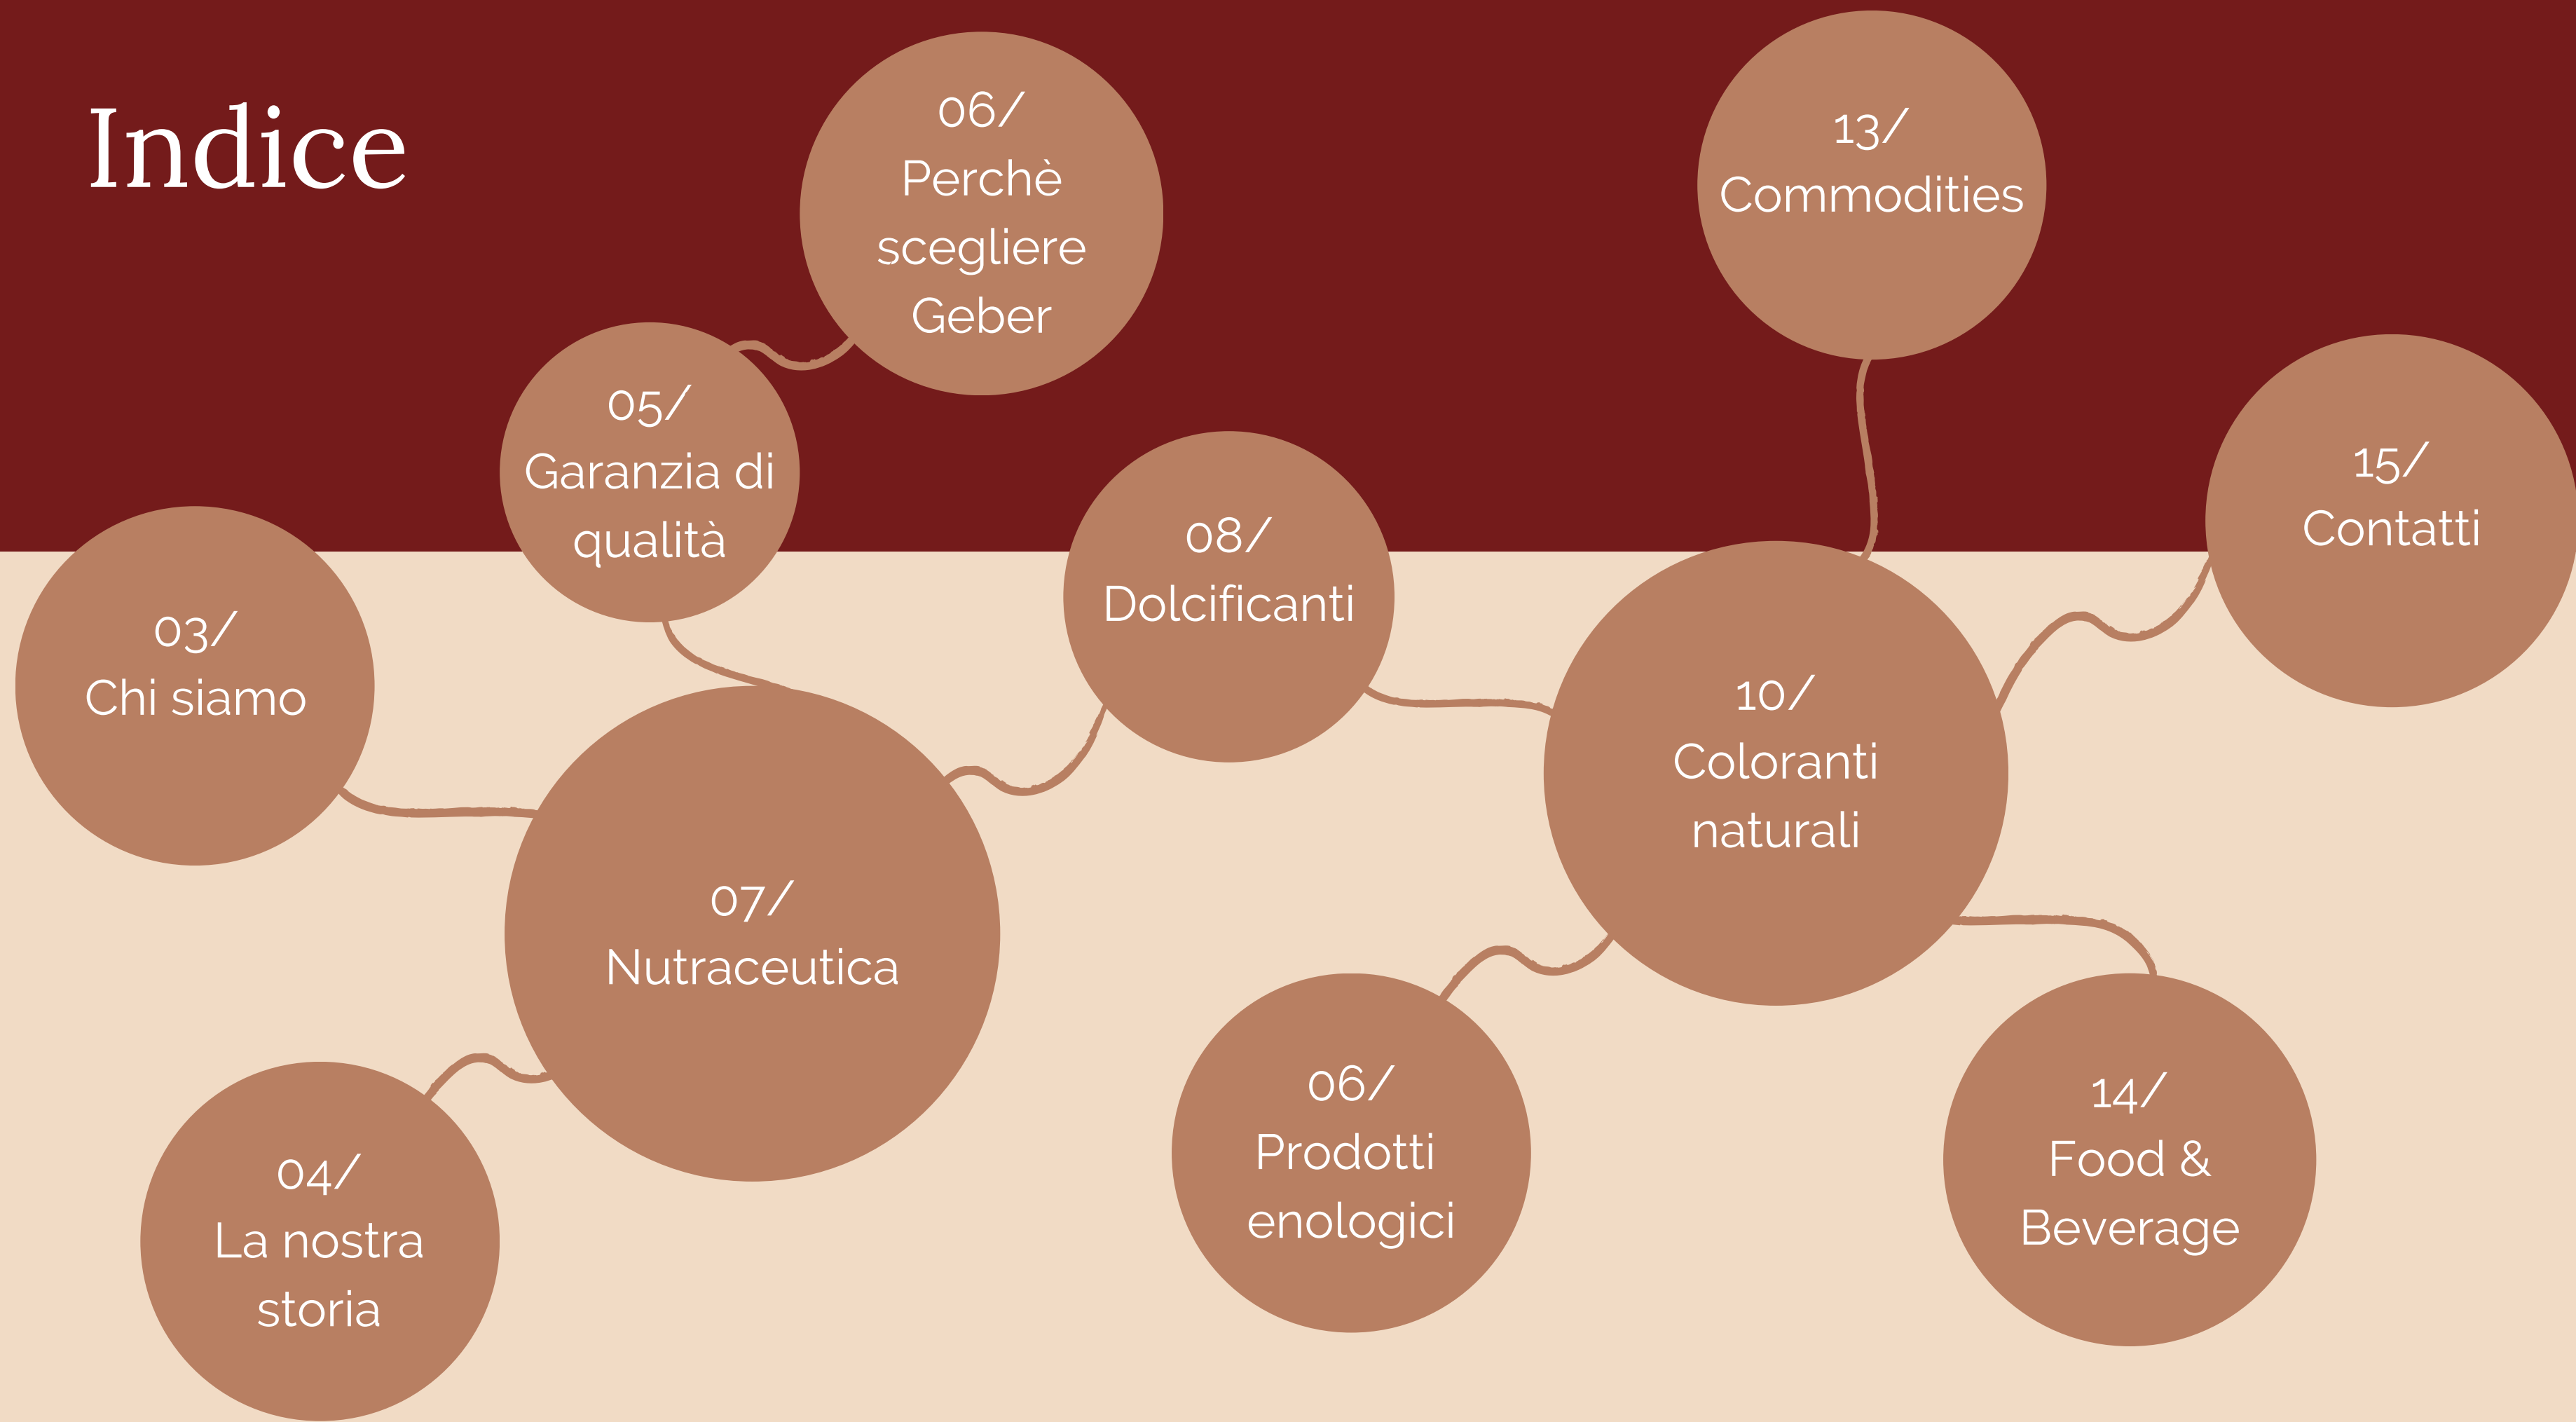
Indice

06/
Perchè scegliere Geber

13/
Commodities

05/
Garanzia di qualità

15/
Contatti

08/
Dolcificanti

03/
Chi siamo

10/
Coloranti naturali

07/
Nutraceutica

06/
Prodotti enologici

14/
Food & Beverage

04/
La nostra storia